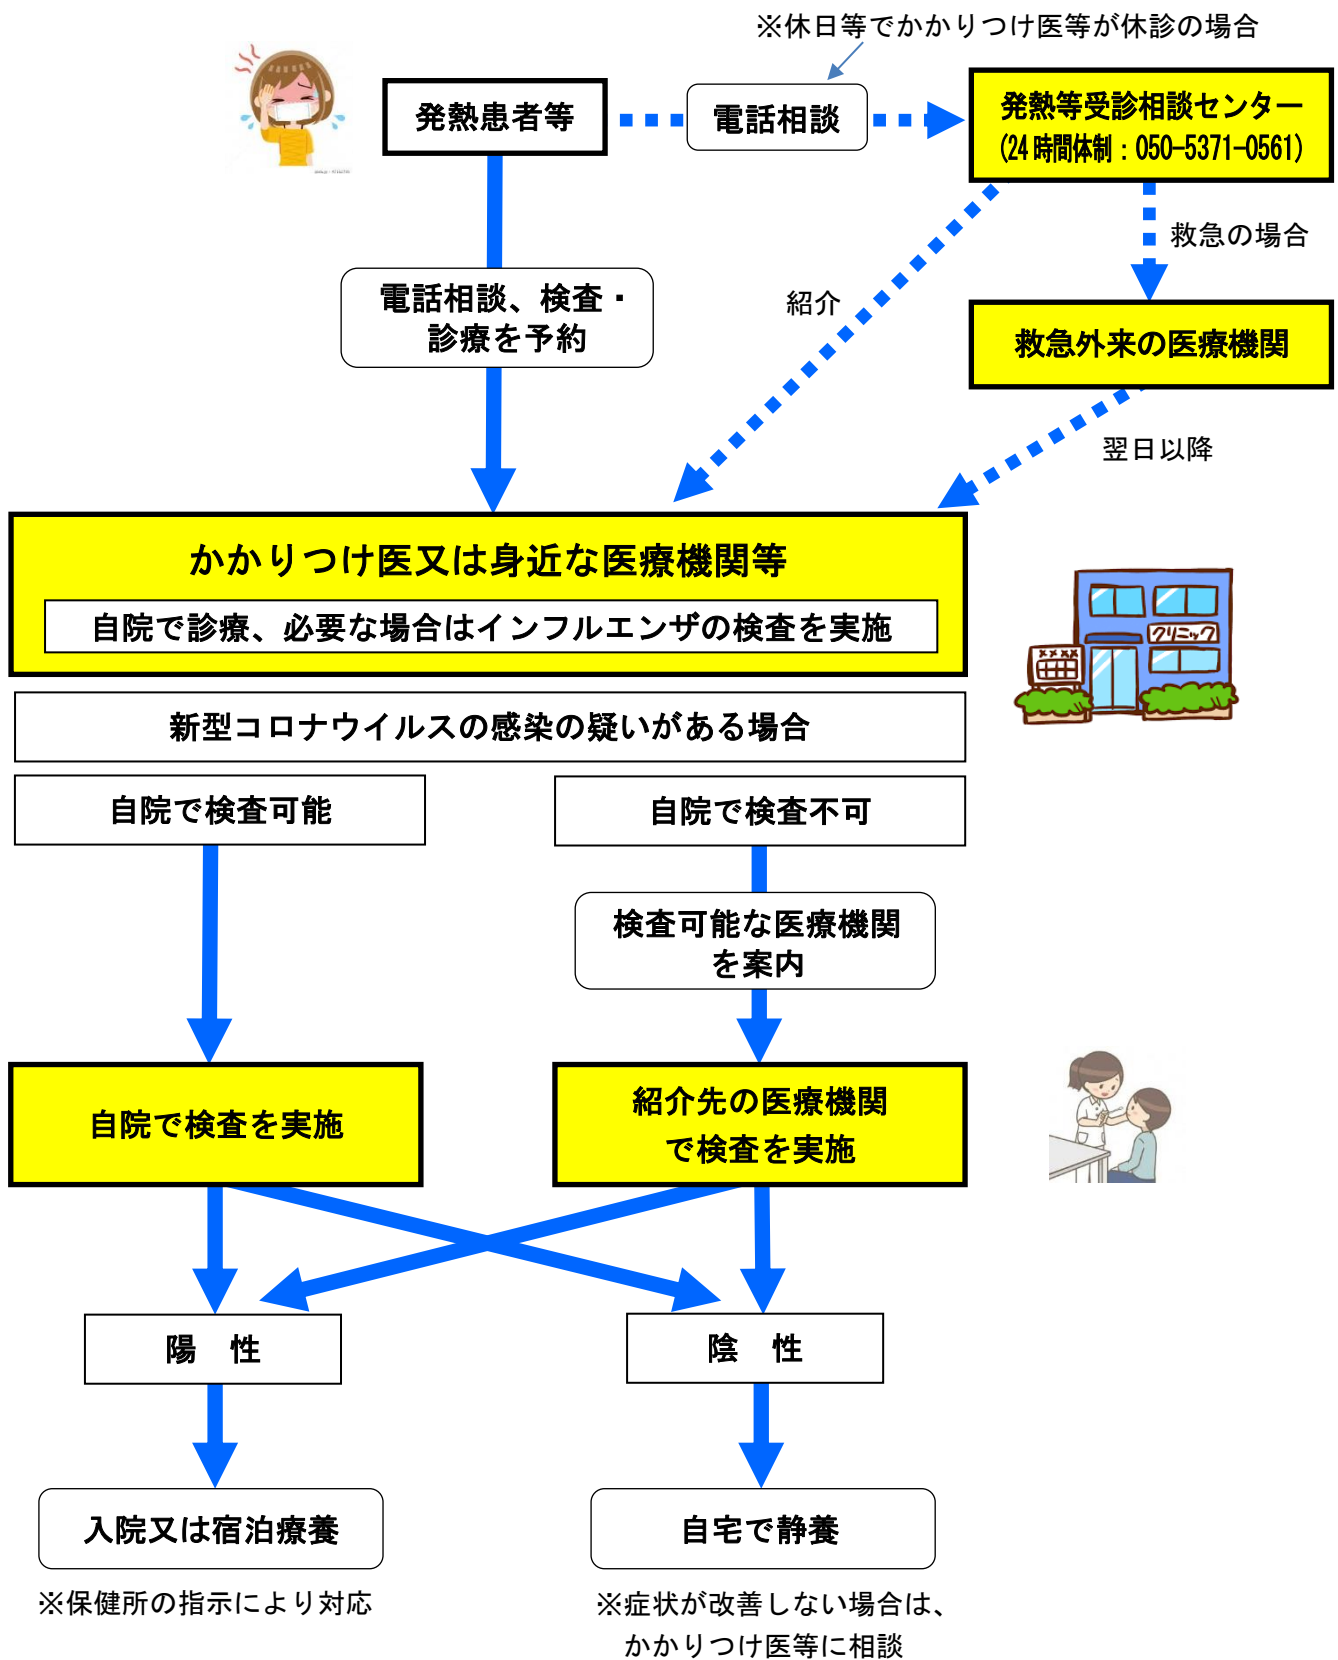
※休日等でかかりつけ医等が休診の場合

発熱患者等

電話相談

発熱等受診相談センター
(24時間体制：050-5371-0561)

救急の場合

紹介

電話相談、検査・診療を予約

救急外来の医療機関

翌日以降

かかりつけ医又は身近な医療機関等

自院で診療、必要な場合はインフルエンザの検査を実施

クリニック

新型コロナウイルスの感染の疑いがある場合

自院で検査可能

自院で検査不可

検査可能な医療機関を案内

自院で検査を実施

紹介先の医療機関で検査を実施

陽　性

陰　性

入院又は宿泊療養

自宅で静養

※保健所の指示により対応

※症状が改善しない場合は、かかりつけ医等に相談